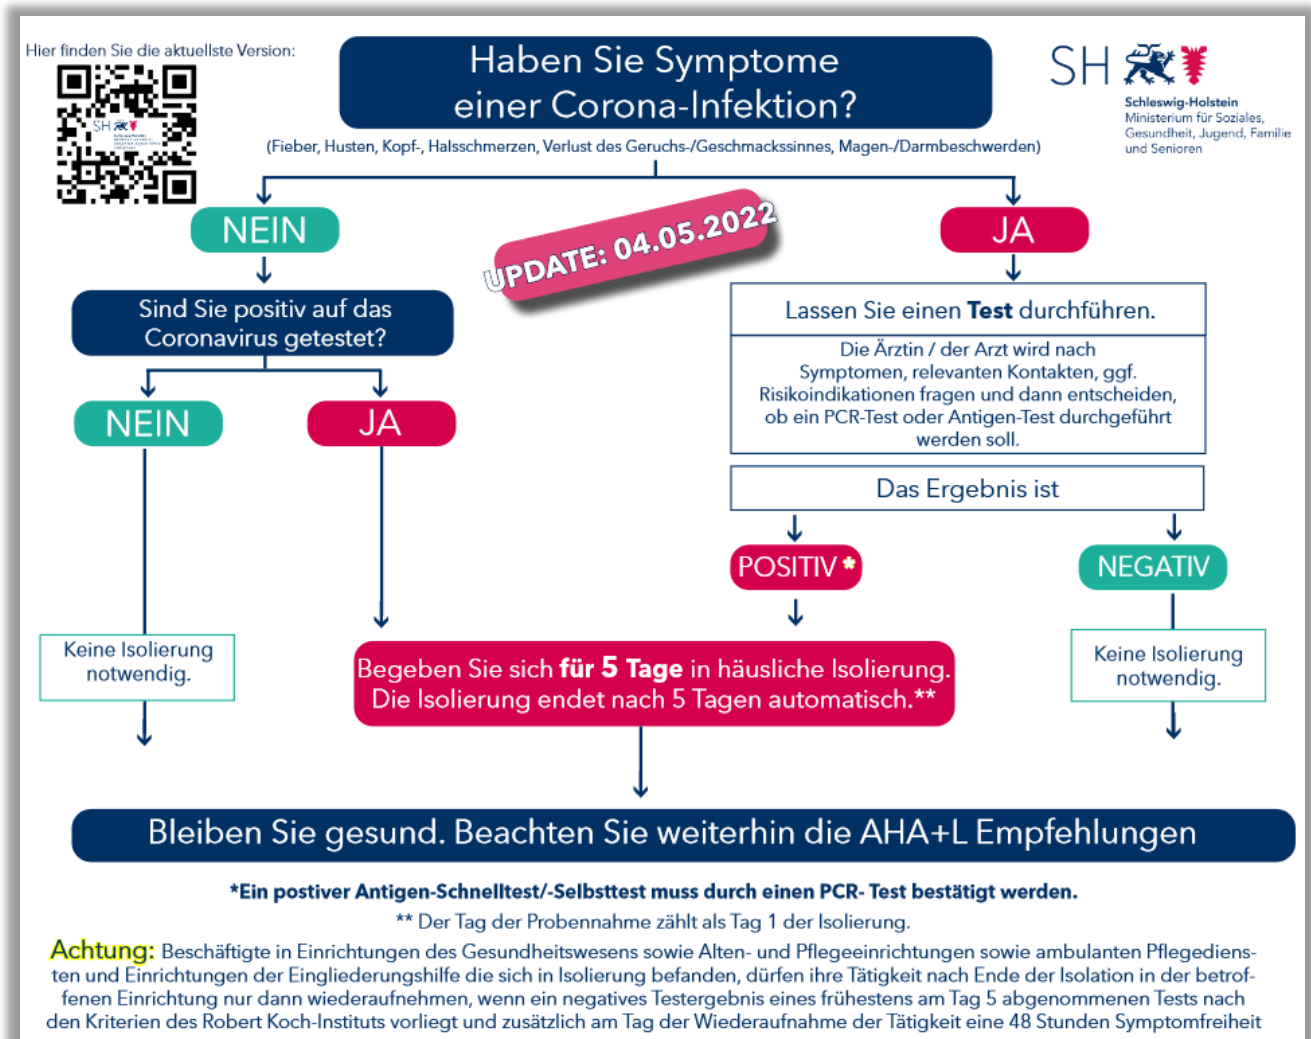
Hier finden Sie die aktuellste Version:

Haben Sie Symptome einer Corona-Infektion?

(Fieber, Husten, Kopf-, Halsschmerzen, Verlust des Geruchs-/Geschmackssinnes, Magen-/Darmbeschwerden)

SH
Schleswig-Holstein
Ministerium für Soziales, Gesundheit, Jugend, Familie und Senioren

UPDATE: 04.05.2022

NEIN

Sind Sie positiv auf das Coronavirus getestet?

NEIN

JA

Keine Isolierung notwendig.

JA

Lassen Sie einen **Test** durchführen.

Die Ärztin / der Arzt wird nach Symptomen, relevanten Kontakten, ggf. Risikoindikationen fragen und dann entscheiden, ob ein PCR-Test oder Antigen-Test durchgeführt werden soll.

Das Ergebnis ist

POSITIV*

NEGATIV

Keine Isolierung notwendig.

Begeben Sie sich **für 5 Tage** in häusliche Isolierung. Die Isolierung endet nach 5 Tagen automatisch.**

Bleiben Sie gesund. Beachten Sie weiterhin die AHA+L Empfehlungen

***Ein postiver Antigen-Schnelltest/-Selbsttest muss durch einen PCR- Test bestätigt werden.**

** Der Tag der Probennahme zählt als Tag 1 der Isolierung.

Achtung: Beschäftigte in Einrichtungen des Gesundheitswesens sowie Alten- und Pflegeeinrichtungen sowie ambulanten Pflegediensten und Einrichtungen der Eingliederungshilfe die sich in Isolierung befanden, dürfen ihre Tätigkeit nach Ende der Isolation in der betroffenen Einrichtung nur dann wiederaufnehmen, wenn ein negatives Testergebnis eines frühestens am Tag 5 abgenommenen Tests nach den Kriterien des Robert Koch-Instituts vorliegt und zusätzlich am Tag der Wiederaufnahme der Tätigkeit eine 48 Stunden Symptomfreiheit